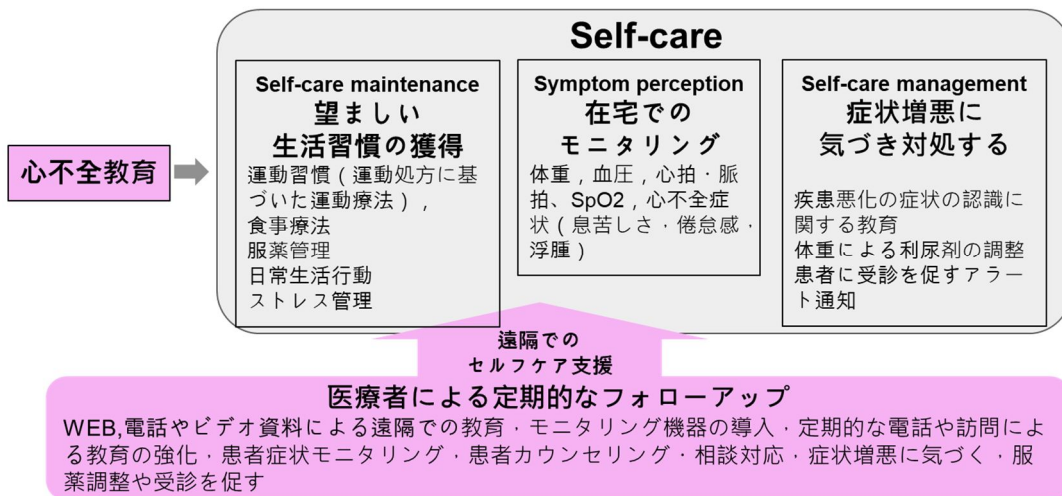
心不全教育

Self-care

Self-care maintenance
望ましい
生活習慣の獲得
運動習慣（運動処方に基づいた運動療法），
食事療法
服薬管理
日常生活行動
ストレス管理

Symptom perception
在宅での
モニタリング
体重，血圧，心拍・脈拍、SpO2，心不全症状（息苦しさ，倦怠感，浮腫）

Self-care management
症状増悪に
気づき対処する
疾患悪化の症状の認識に関する教育
体重による利尿剤の調整
患者に受診を促すアラート通知

遠隔での
セルフケア支援

医療者による定期的なフォローアップ
WEB,電話やビデオ資料による遠隔での教育，モニタリング機器の導入，定期的な電話や訪問による教育の強化，患者症状モニタリング，患者カウンセリング，相談対応，症状増悪に気づく，服薬調整や受診を促す